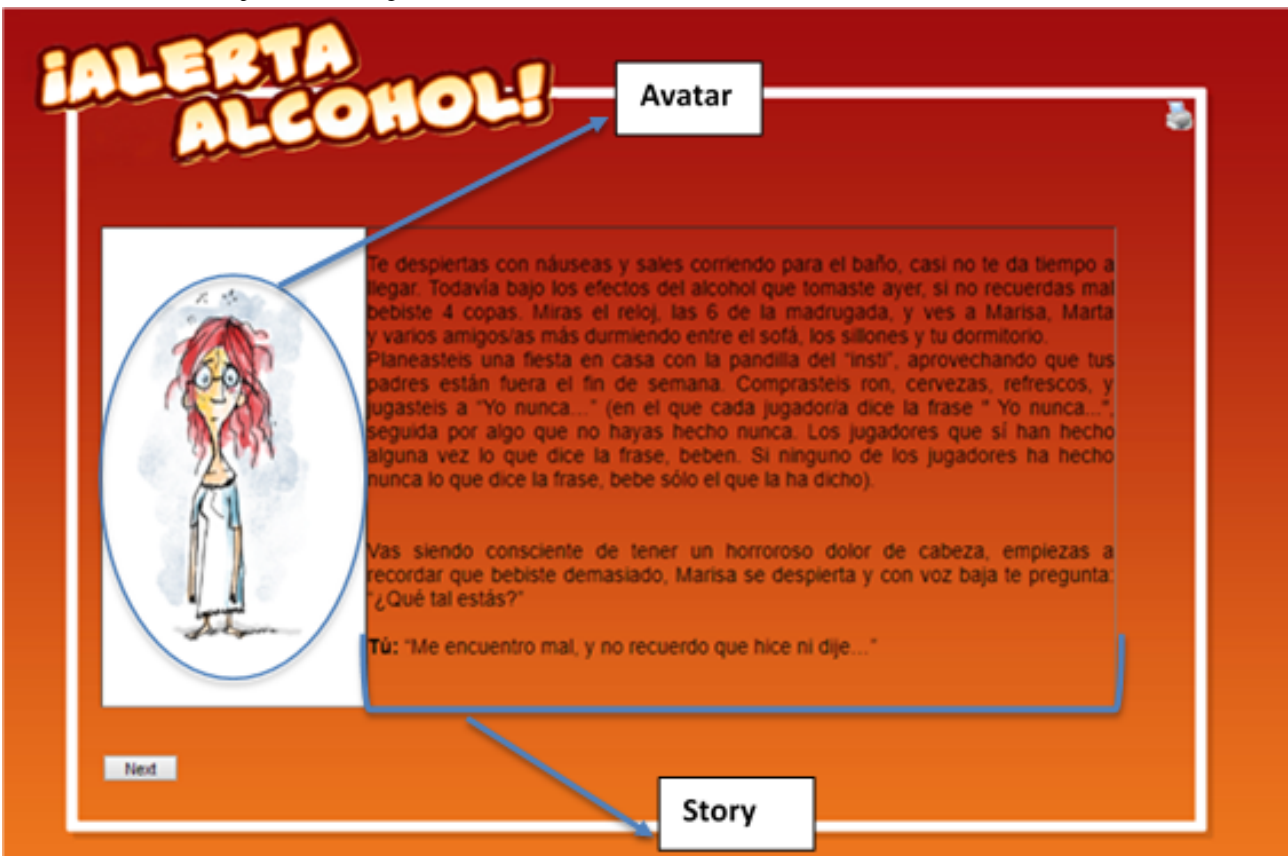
¡ALERTA ALCOHOL!

Avatar

Te despiertas con náuseas y sales corriendo para el baño, casi no te da tiempo a llegar. Todavía bajo los efectos del alcohol que tomaste ayer, si no recuerdas mal bebiste 4 copas. Miras el reloj, las 6 de la madrugada, y ves a Marisa, Marta y varios amigos/as más durmiendo entre el sofá, los sillones y tu dormitorio.
Planeasteis una fiesta en casa con la pandilla del "insti", aprovechando que tus padres están fuera el fin de semana. Comprasteis ron, cervezas, refrescos, y jugasteis a "Yo nunca..." (en el que cada jugador/a dice la frase " Yo nunca...", seguida por algo que no hayas hecho nunca. Los jugadores que sí han hecho alguna vez lo que dice la frase, beben. Si ninguno de los jugadores ha hecho nunca lo que dice la frase, bebe sólo el que la ha dicho).

Vas siendo consciente de tener un horroroso dolor de cabeza, empiezas a recordar que bebiste demasiado, Marisa se despierta y con voz baja te pregunta: "¿Qué tal estás?"

Tú: "Me encuentro mal, y no recuerdo que hice ni dije..."

Next

Story